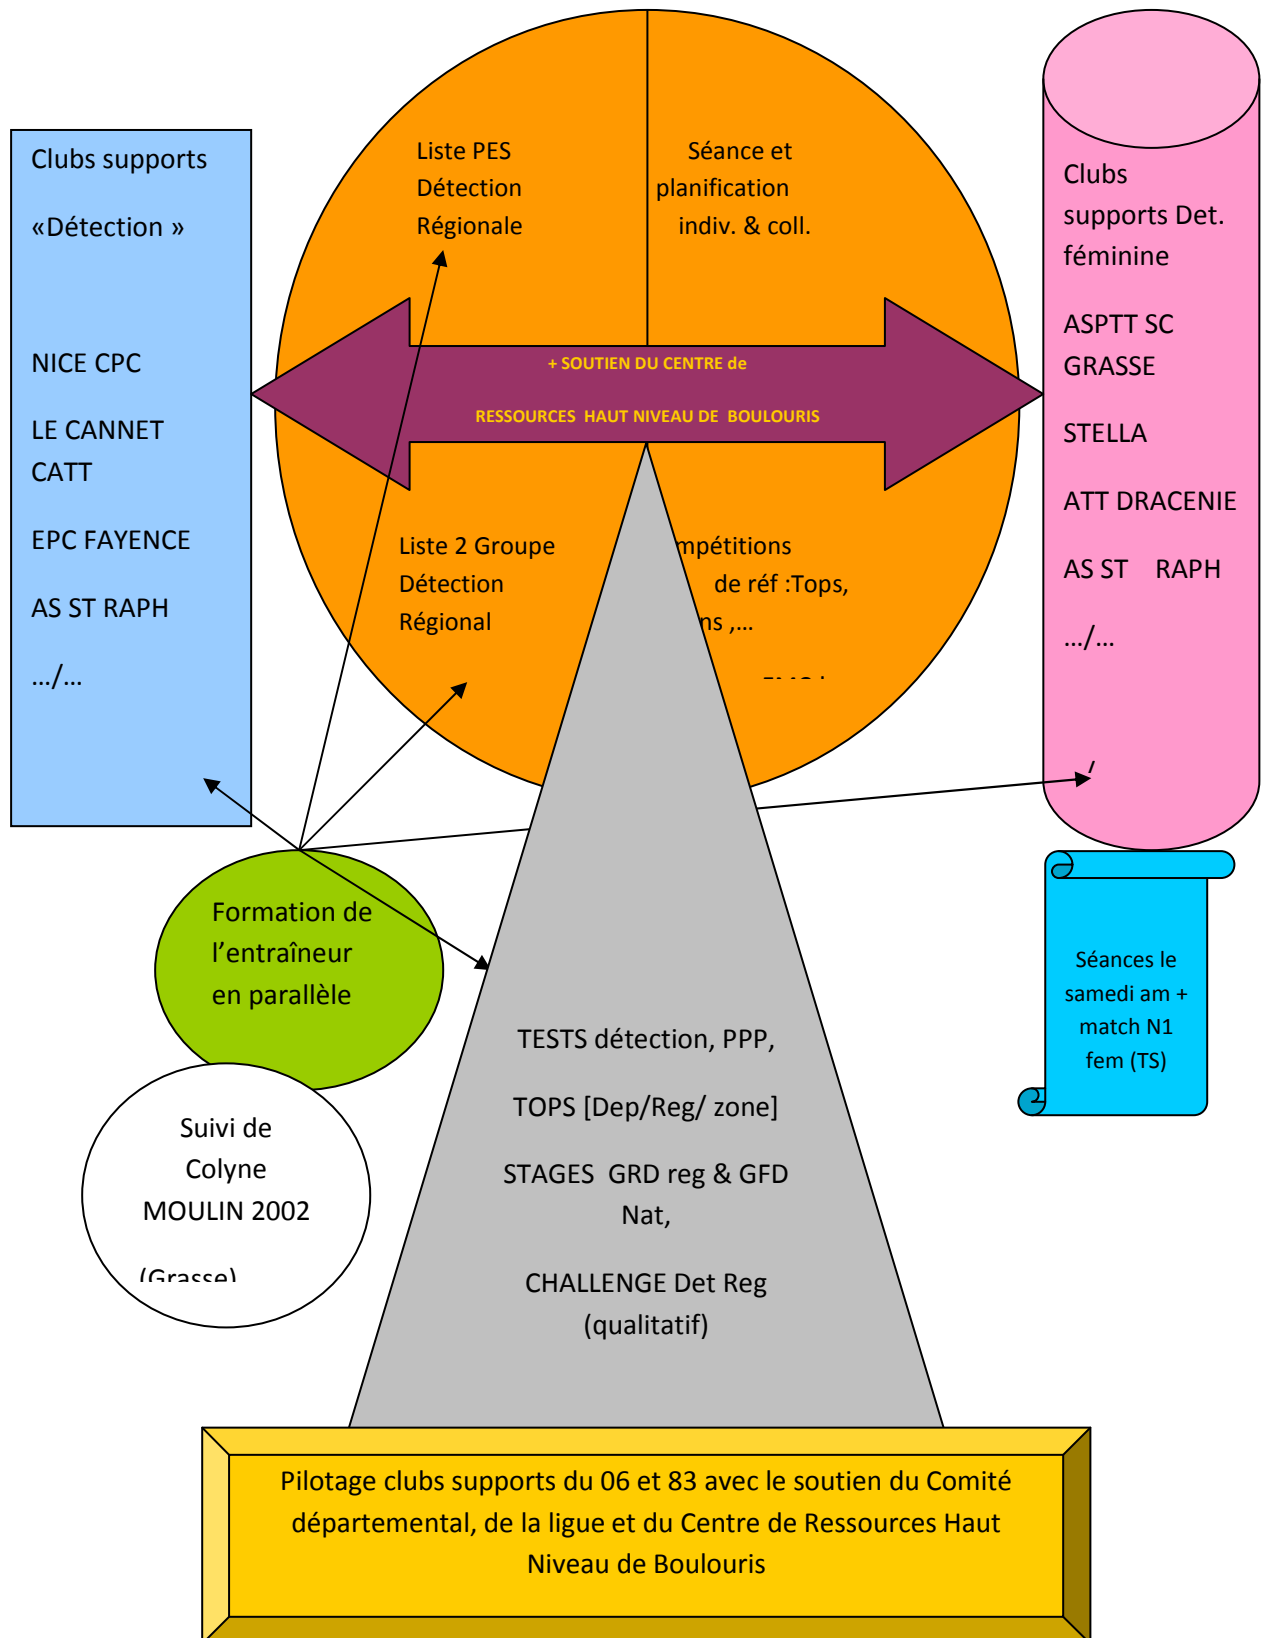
Clubs supports

«Détection »

NICE CPC

LE CANNET CATT

EPC FAYENCE

AS ST RAPH

.../...

Liste PES Détection Régionale

Séance et planification indiv. & coll.

+ SOUTIEN DU CENTRE de

RESSOURCES HAUT NIVEAU DE BOULOURIS

Liste 2 Groupe Détection Régional

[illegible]mpétitions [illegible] de réf :Tops, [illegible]ns ,...

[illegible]

Clubs supports Det. féminine

ASPTT SC GRASSE

STELLA

ATT DRACENIE

AS ST RAPH

.../...

Séances le samedi am + match N1 fem (TS)

Formation de l'entraîneur en parallèle

Suivi de Colyne MOULIN 2002

(Grasse)

TESTS détection, PPP,

TOPS [Dep/Reg/ zone]

STAGES GRD reg & GFD Nat,

CHALLENGE Det Reg (qualitatif)

Pilotage clubs supports du 06 et 83 avec le soutien du Comité départemental, de la ligue et du Centre de Ressources Haut Niveau de Boulouris